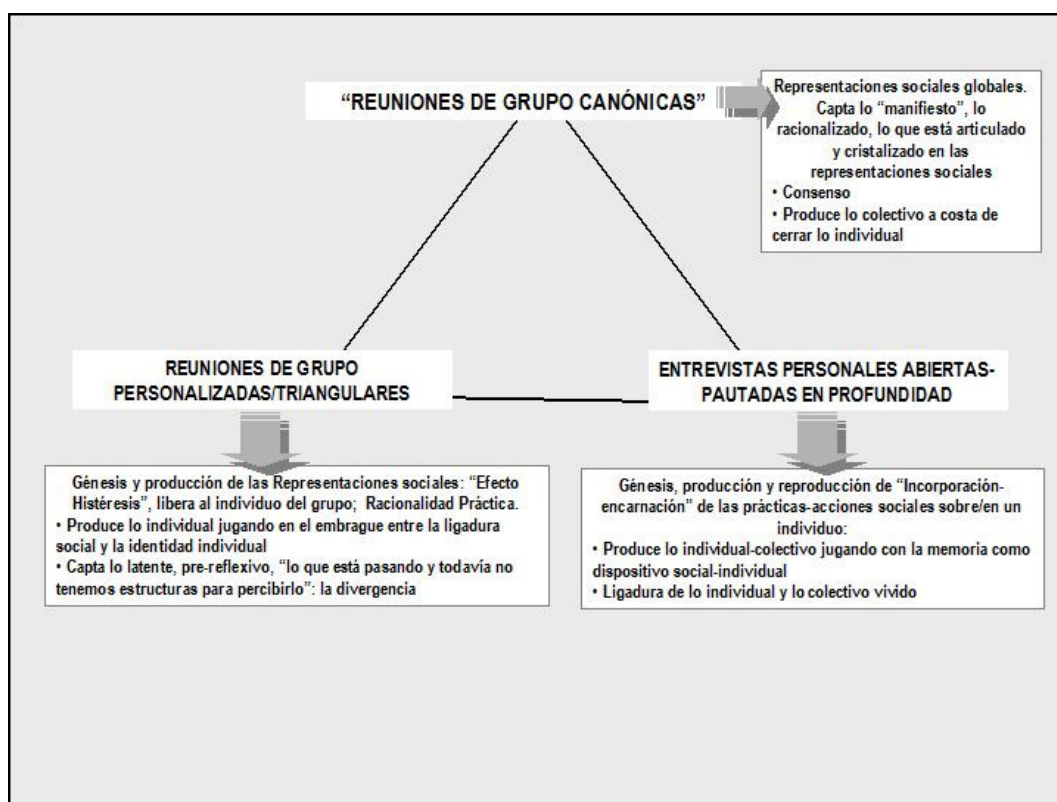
"REUNIONES DE GRUPO CANÓNICAS"

Representaciones sociales globales. Capta lo "manifiesto", lo racionalizado, lo que está articulado y cristalizado en las representaciones sociales
• Consenso
• Produce lo colectivo a costa de cerrar lo individual

REUNIONES DE GRUPO PERSONALIZADAS/TRIANGULARES

ENTREVISTAS PERSONALES ABIERTAS-PAUTADAS EN PROFUNDIDAD

Génesis y producción de las Representaciones sociales: "Efecto Histéresis", libera al individuo del grupo; Racionalidad Práctica.
• Produce lo individual jugando en el embrague entre la ligadura social y la identidad individual
• Capta lo latente, pre-reflexivo, "lo que está pasando y todavía no tenemos estructuras para percibirlo": la divergencia

Génesis, producción y reproducción de "Incorporación-encarnación" de las prácticas-acciones sociales sobre/en un individuo:
• Produce lo individual-colectivo jugando con la memoria como dispositivo social-individual
• Ligadura de lo individual y lo colectivo vivido